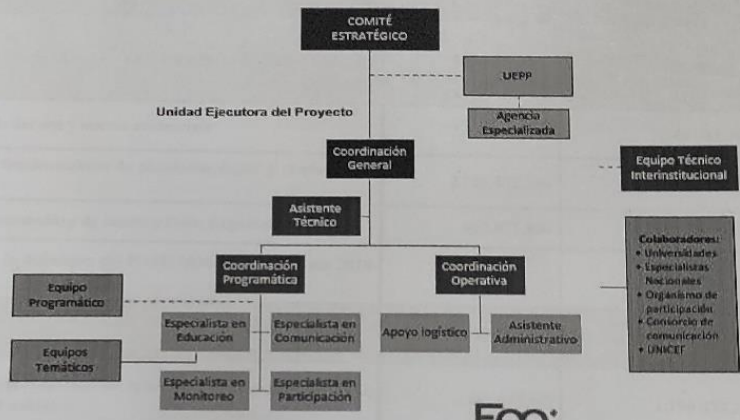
COMITÉ ESTRATÉGICO

UEPP

Agencia Especializada

Unidad Ejecutora del Proyecto

Coordinación General

Equipo Técnico Interinstitucional

Asistente Técnico

Coordinación Programática

Coordinación Operativa

Colaboradores:
• Universidades
• Especialistas Nacionales
• Organismo de participación
• Consorcio de comunicación
• UNICEF

Equipo Programático

Especialista en Educación

Especialista en Comunicación

Apoyo logístico

Asistente Administrativo

Equipos Temáticos

Especialista en Monitoreo

Especialista en Participación

Eco